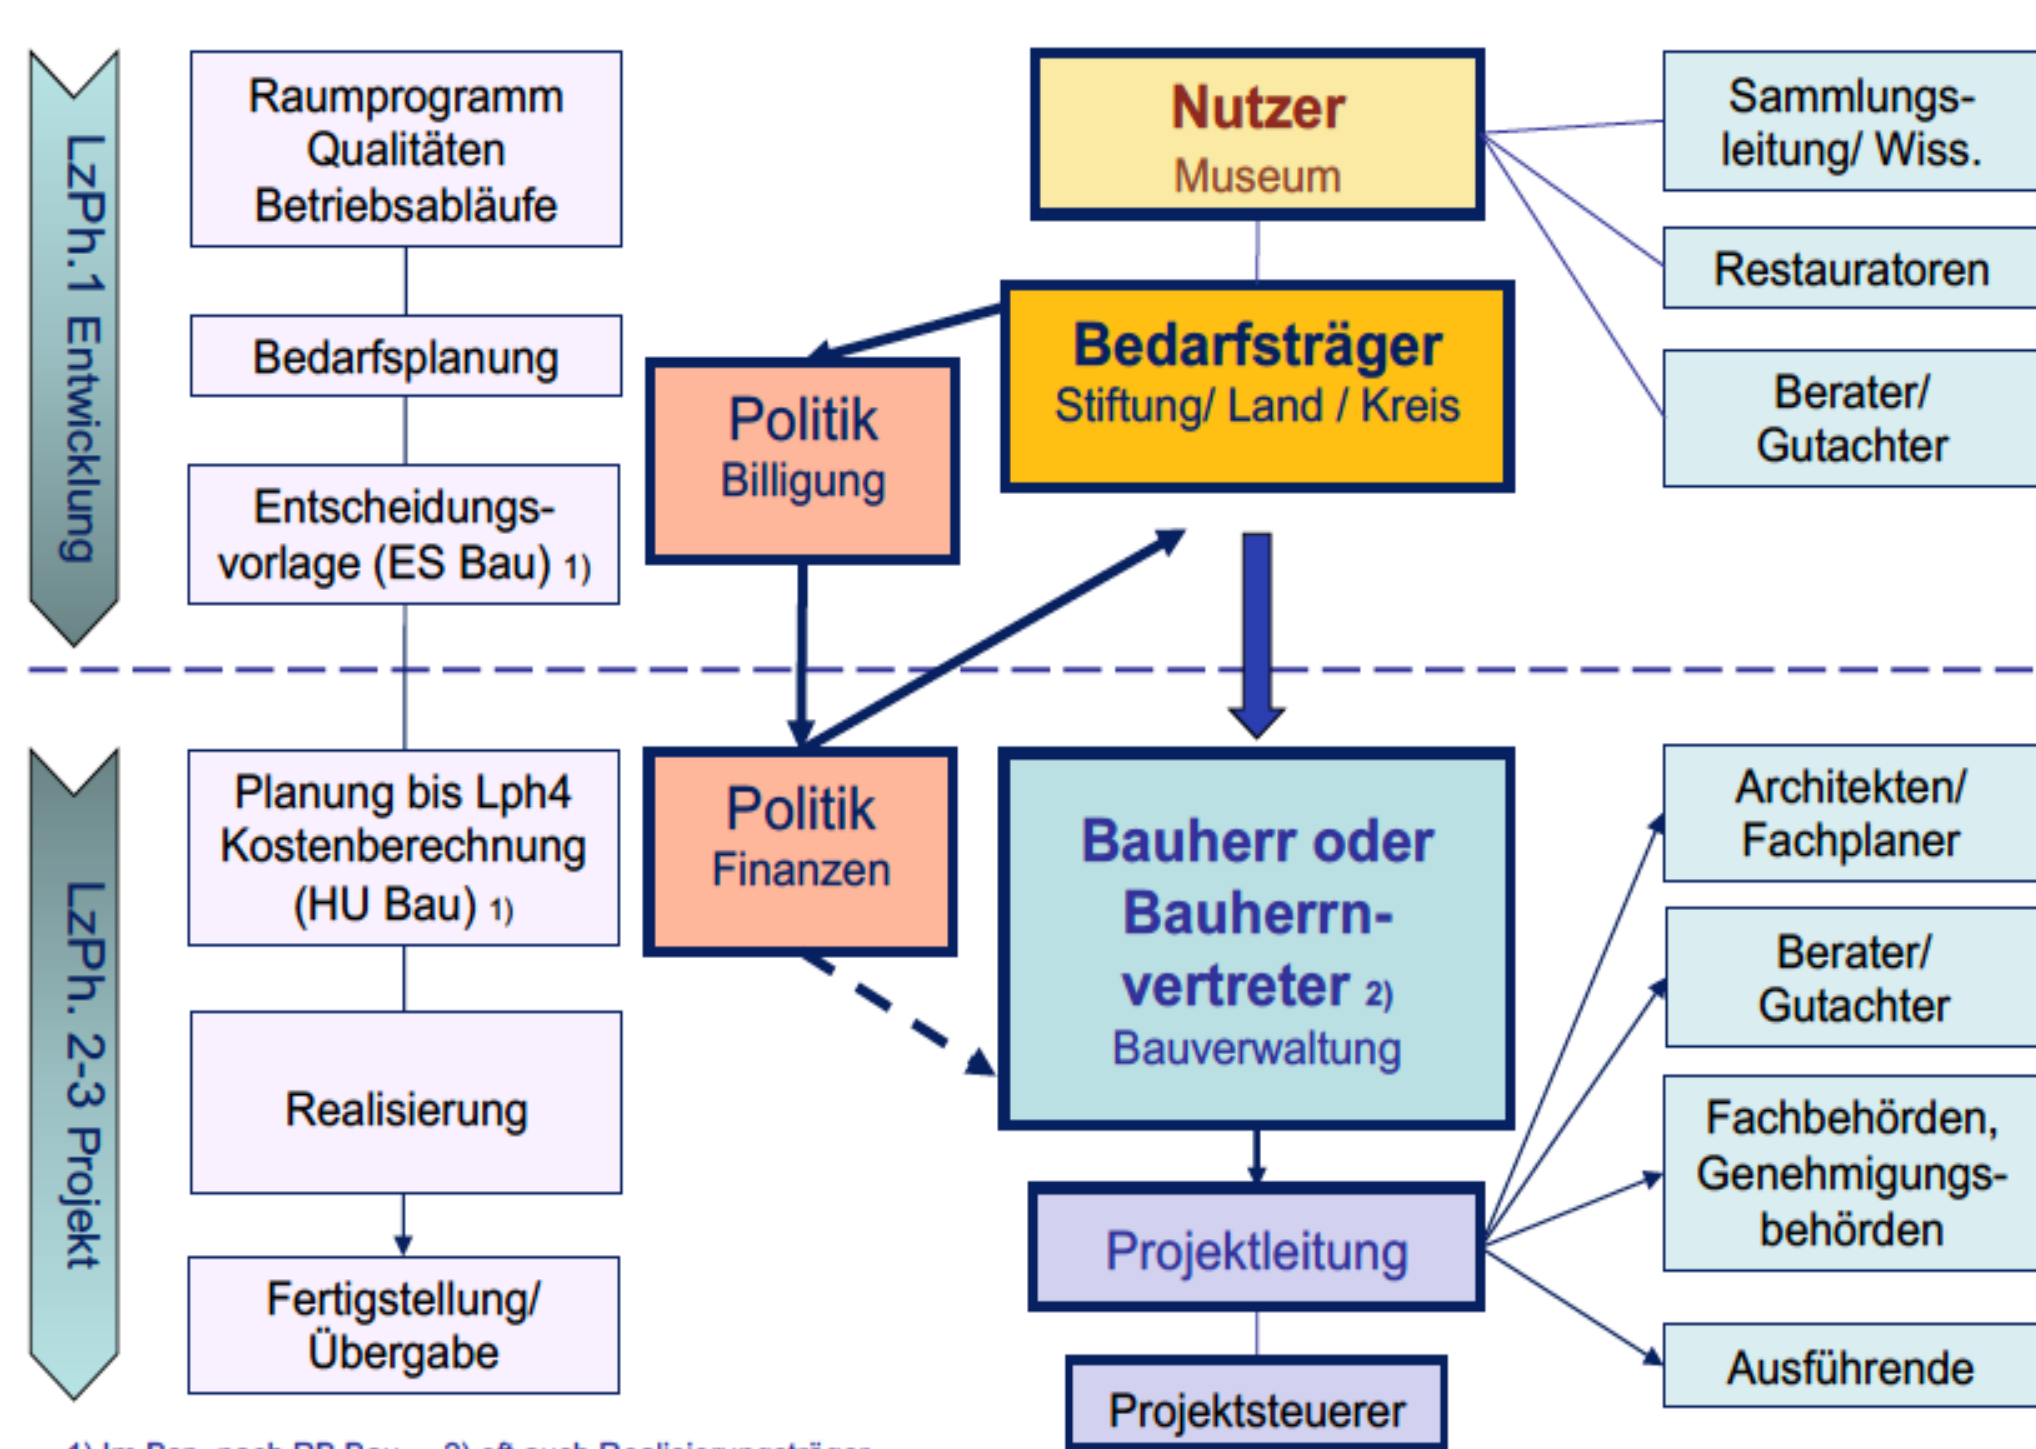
LzPh.1 Entwicklung

Raumprogramm Qualitäten Betriebsabläufe

Bedarfsplanung

Entscheidungsvorlage (ES Bau) 1)

Nutzer
Museum

Bedarfsträger
Stiftung/ Land / Kreis

Politik
Billigung

Sammlungsleitung/ Wiss.

Restauratoren

Berater/ Gutachter

LzPh. 2-3 Projekt

Planung bis Lph4 Kostenberechnung (HU Bau) 1)

Realisierung

Fertigstellung/ Übergabe

Politik
Finanzen

Bauherr oder Bauherrnvertreter 2)
Bauverwaltung

Projektleitung

Projektsteuerer

Architekten/ Fachplaner

Berater/ Gutachter

Fachbehörden, Genehmigungsbehörden

Ausführende

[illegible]